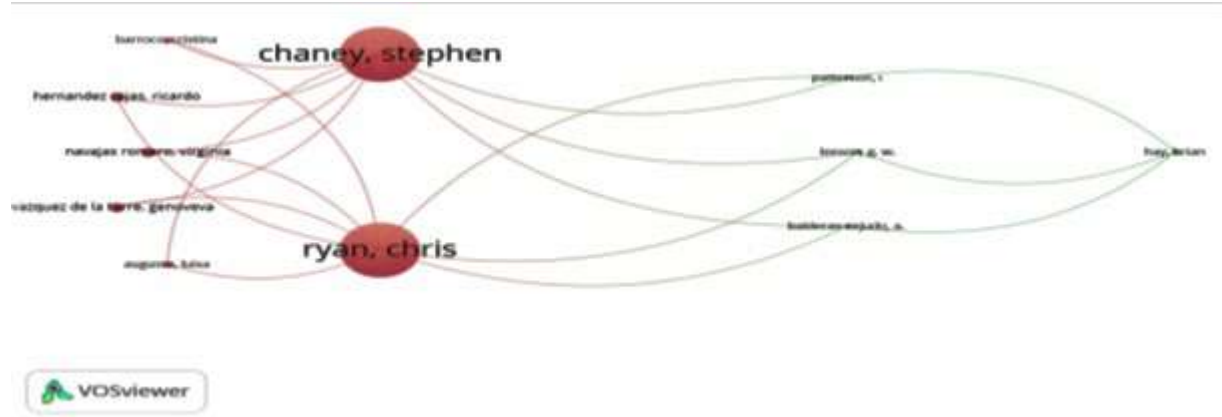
barroco, cristina

chaney, stephen

hernandez rojas, ricardo

navajas romero, virginia

vazquez de la torre, genoveva

ryan, chris

aguirre, luisa

patterson, i

boxos, g. w.

hay, brian

balderas, mejuto, o.

VOSviewer